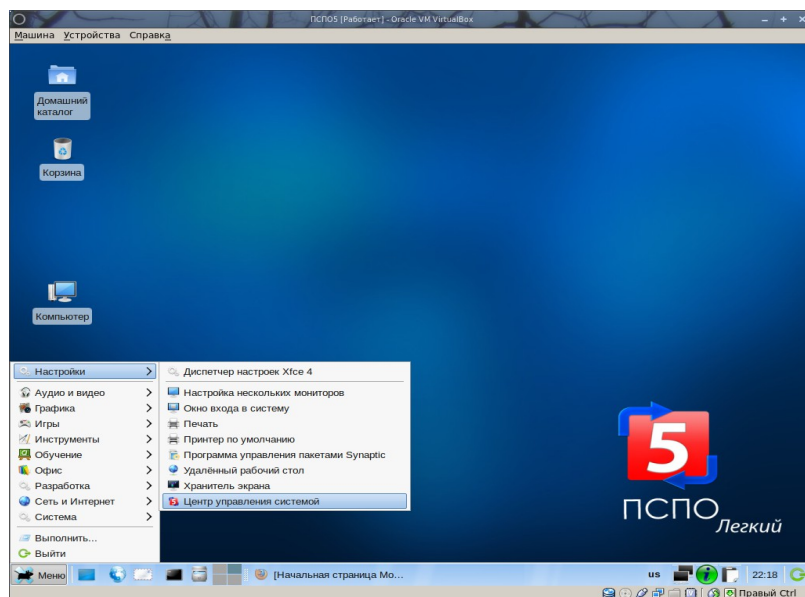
ПСПО5 [Работает] - Oracle VM VirtualBox

Машина Устройства Справка

Домашний каталог

Корзина

Компьютер

Настройки
Аудио и видео
Графика
Игры
Инструменты
Обучение
Офис
Разработка
Сеть и Интернет
Система
Выполнить...
Выйти

Диспетчер настроек Xfce 4
Настройка нескольких мониторов
Окно входа в систему
Печать
Принтер по умолчанию
Программа управления пакетами Synaptic
Удалённый рабочий стол
Хранитель экрана
Центр управления системой

5
ПСПО Легкий

Меню
[Начальная страница Mo...
us
22:18
Правый Ctrl